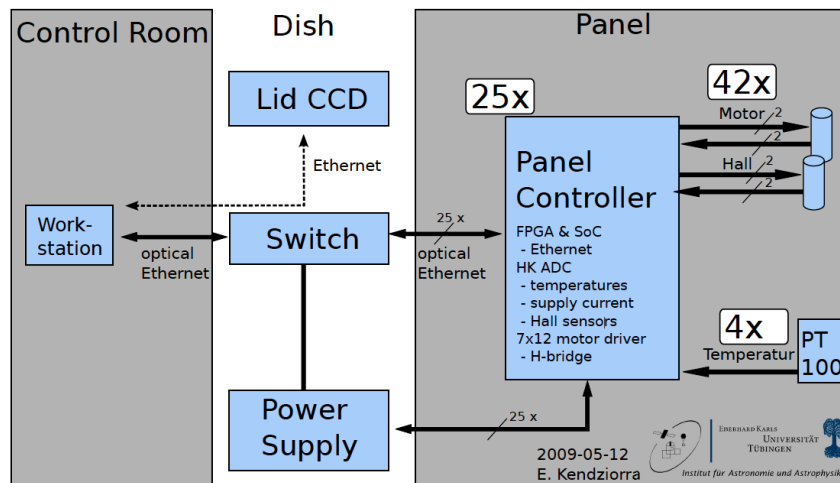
Control Room

Dish

Panel

Lid CCD

Ethernet

Workstation

optical Ethernet

Switch

25 x

optical Ethernet

Power Supply

25 x

25x

Panel Controller

FPGA & SoC
- Ethernet
HK ADC
- temperatures
- supply current
- Hall sensors
7x12 motor driver
- H-bridge

42x

Motor 2

2

Hall 2

2

4x

Temperatur

PT 100

2009-05-12
E. Kendziorra

Eberhard Karls Universität Tübingen

Institut für Astronomie und Astrophysik